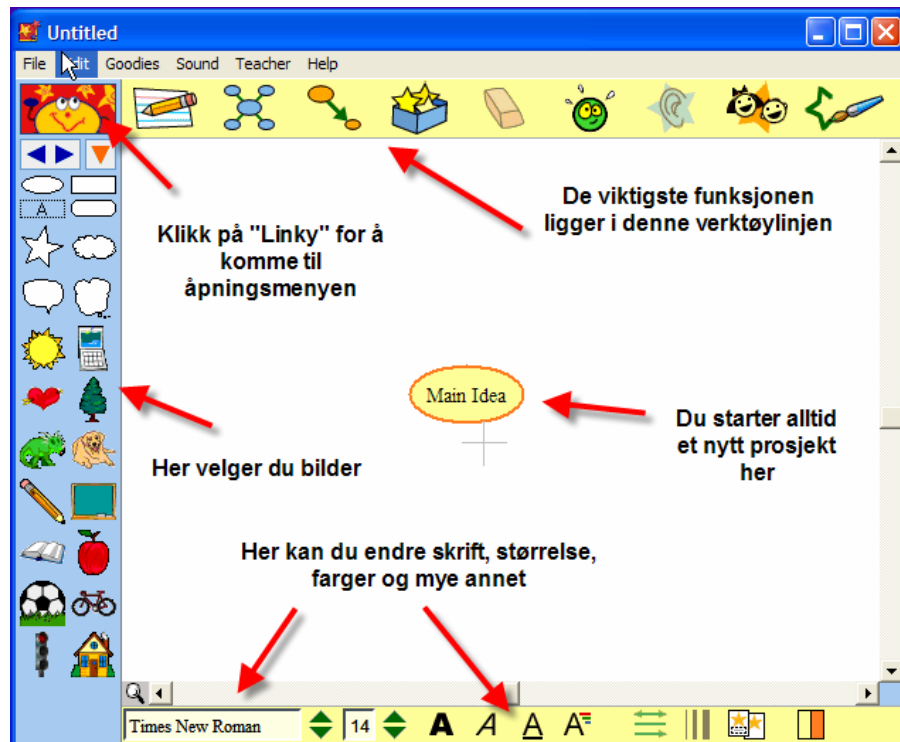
Untitled

File Edit Goodies Sound Teacher Help

A

De viktigste funksjonen ligger i denne verktøylinjen

Klikk på "Linky" for å komme til åpningsmenyen

Main Idea

Du starter alltid et nytt prosjekt her

Her velger du bilder

Her kan du endre skrift, størrelse, farger og mye annet

Times New Roman 14 A A A A